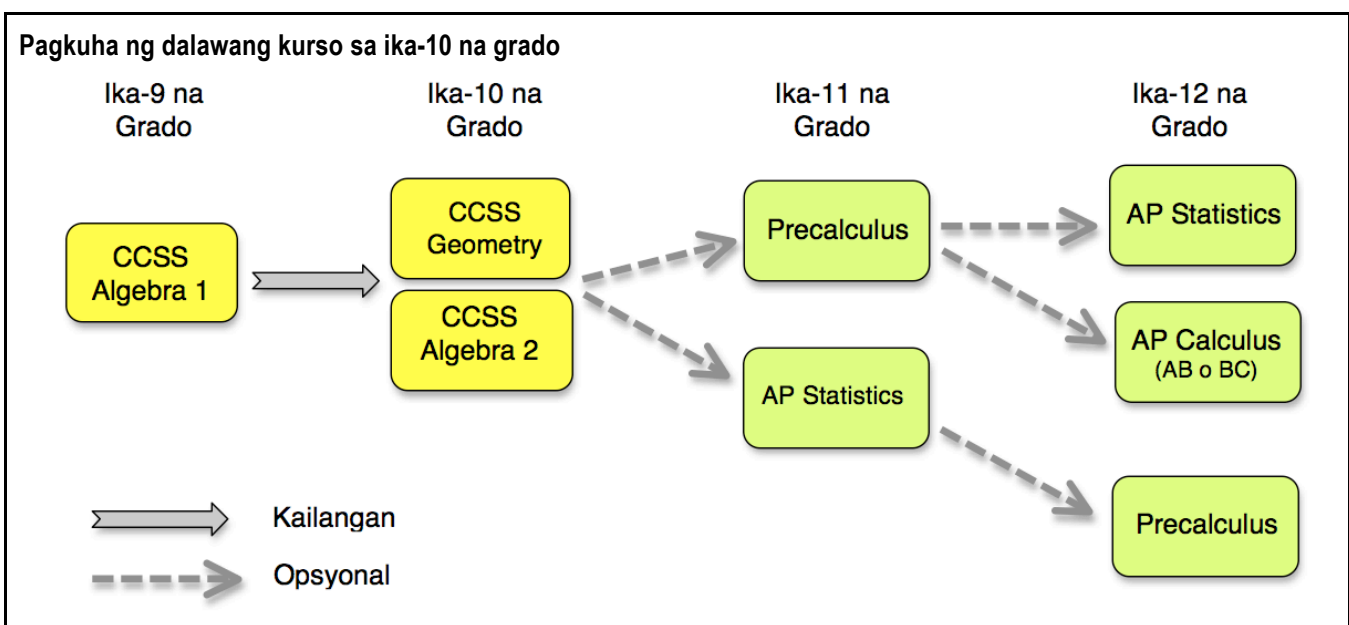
Pagkuha ng dalawang kurso sa ika-10 na grado

Ika-9 na Grado

Ika-10 na Grado

Ika-11 na Grado

Ika-12 na Grado

CCSS Algebra 1

CCSS Geometry

CCSS Algebra 2

Precalculus

AP Statistics

AP Statistics

AP Calculus (AB o BC)

Precalculus

Kailangan

Opsyonal